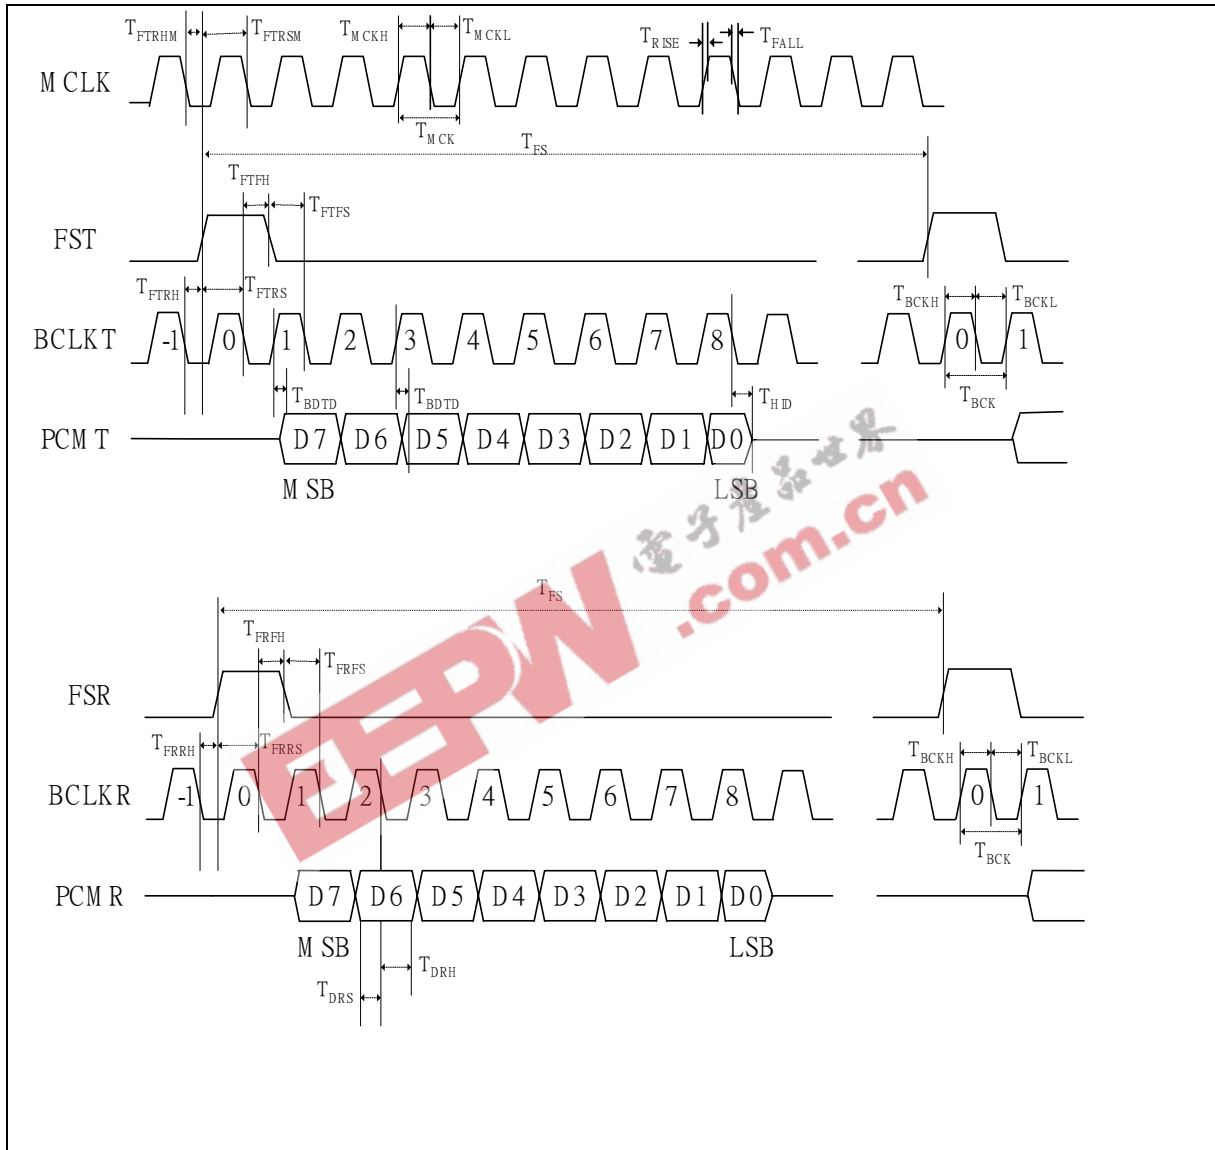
$T_{FTRHM}$ $T_{FTRSM}$ $T_{MCKH}$ $T_{MCKL}$ $T_{RISE}$ $T_{FALL}$

MCLK

$T_{MCK}$

$T_{FS}$

$T_{FTFH}$

$T_{FTFS}$

FST

$T_{FTRH}$ $T_{FTRS}$

$T_{BCKH}$ $T_{BCKL}$

BCLKT -1 0 1 2 3 4 5 6 7 8 0 1

$T_{BDTD}$ $T_{BDTD}$ $T_{HID}$ $T_{BCK}$

PCMT D7 D6 D5 D4 D3 D2 D1 D0

MSB LSB

电子产品世界

EEPW .com.cn

$T_{FS}$

$T_{FRFH}$

$T_{FRFS}$

FSR

$T_{FRRH}$ $T_{FRRS}$

$T_{BCKH}$ $T_{BCKL}$

BCLKR -1 0 1 2 3 4 5 6 7 8 0 1

$T_{BCK}$

PCMR D7 D6 D5 D4 D3 D2 D1 D0

MSB LSB

$T_{DRH}$

$T_{DRS}$